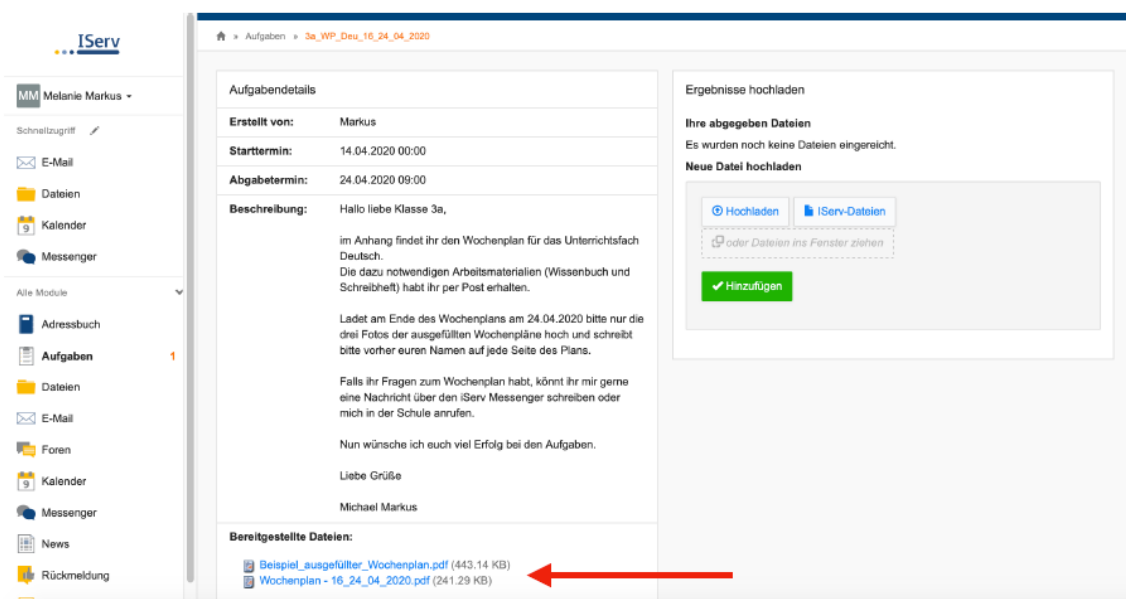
IServ

MM Melanie Markus

Schnellzugriff

E-Mail

Dateien

9 Kalender

Messenger

Alle Module

Adressbuch

Aufgaben 1

Dateien

E-Mail

Foren

9 Kalender

Messenger

News

Rückmeldung

» Aufgaben » 3a_WP_Deu_16_24_04_2020

Aufgabendetails

| | |
|---|---|
| Erstellt von: | Markus |
| Starttermin: | 14.04.2020 00:00 |
| Abgabetermin: | 24.04.2020 09:00 |
| Beschreibung: | Hallo liebe Klasse 3a,<br><br>im Anhang findet ihr den Wochenplan für das Unterrichtsfach Deutsch.<br>Die dazu notwendigen Arbeitsmaterialien (Wissenbuch und Schreibheft) habt ihr per Post erhalten.<br><br>Ladet am Ende des Wochenplans am 24.04.2020 bitte nur die drei Fotos der ausgefüllten Wochenpläne hoch und schreibt bitte vorher euren Namen auf jede Seite des Plans.<br><br>Falls ihr Fragen zum Wochenplan habt, könnt ihr mir gerne eine Nachricht über den iServ Messenger schreiben oder mich in der Schule anrufen.<br><br>Nun wünsche ich euch viel Erfolg bei den Aufgaben.<br><br>Liebe Grüße<br><br>Michael Markus |

Bereitgestellte Dateien:

Beispiel_ausgefüllter_Wochenplan.pdf (443.14 KB)
Wochenplan - 16_24_04_2020.pdf (241.29 KB)

Ergebnisse hochladen

Ihre abgegeben Dateien
Es wurden noch keine Dateien eingereicht.
Neue Datei hochladen

Hochladen IServ-Dateien
oder Dateien ins Fenster ziehen

Hinzufügen